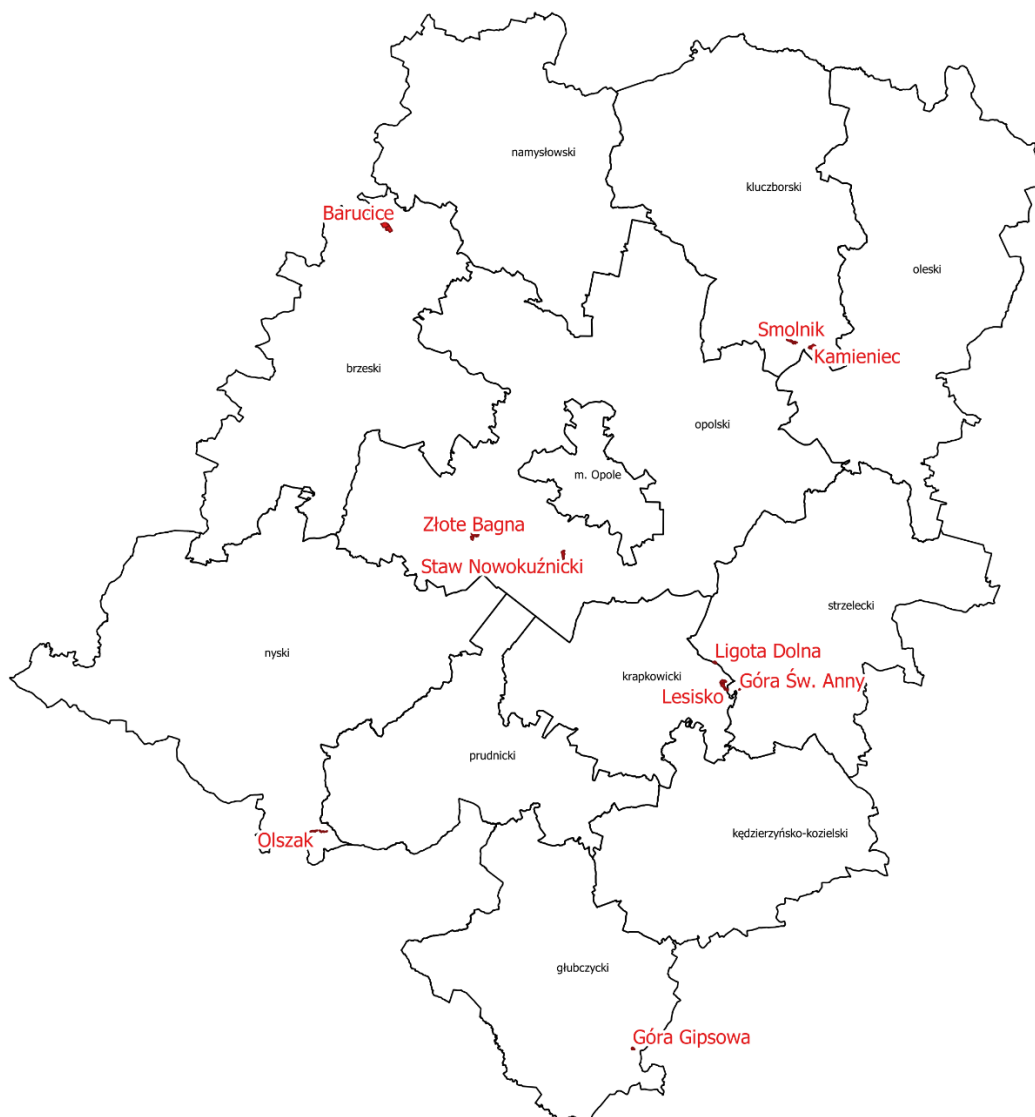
namysłowski

kluczborski

Barucice

oleski

Smolnik

Kamieniec

brzeski

opolski

m. Opole

Złote Bagna

Staw Nowokuźnicki

strzelecki

nyski

Ligota Dolna

krapkowicki

Góra Św. Anny

Lesisko

prudnicki

Olszak

kędzierzyńsko-kozielski

głubczycki

Góra Gipsowa